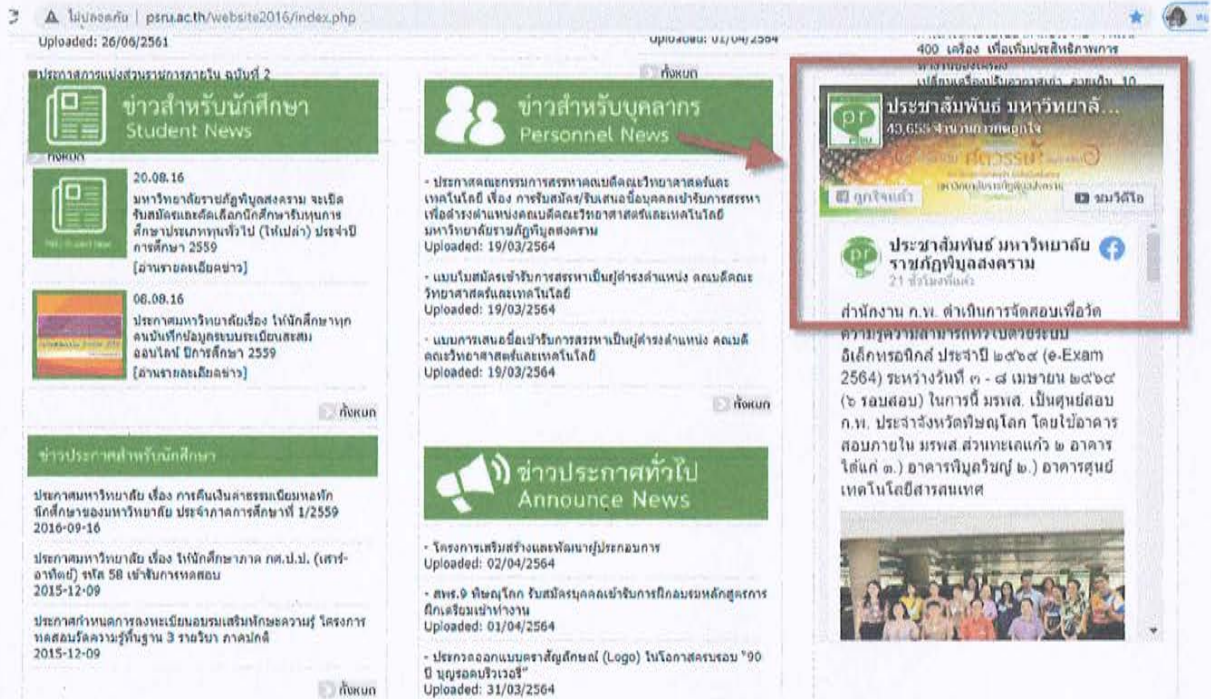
ไม่ปลอดภัย | psru.ac.th/website2016/index.php

Uploaded: 26/06/2561

ประกาศการแบ่งส่วนราชการภายใน ฉบับที่ 2

ข่าวสำหรับนักศึกษา
Student News

ทั้งหมด

20.08.16
มหาวิทยาลัยราชภัฏพิบูลสงคราม จะเปิดรับสมัครและคัดเลือกนักศึกษารับทุนการศึกษาประเภททุนทั่วไป (ให้เปล่า) ประจำปีการศึกษา 2559
[อ่านรายละเอียดข่าว]

08.08.16
ประกาศมหาวิทยาลัยเรื่อง ให้นักศึกษาทุกคนบันทึกข้อมูลระบบระเบียนสะสมออนไลน์ ปีการศึกษา 2559
[อ่านรายละเอียดข่าว]

ทั้งหมด

ข่าวประกาศสำหรับนักศึกษา

ประกาศมหาวิทยาลัย เรื่อง การคืนเงินค่าธรรมเนียมหอพักนักศึกษาของมหาวิทยาลัย ประจำภาคการศึกษาที่ 1/2559
2016-09-16

ประกาศมหาวิทยาลัย เรื่อง ให้นักศึกษาภาค กศ.ป.บ. (เสาร์-อาทิตย์) รหัส 58 เข้ารับการทดสอบ
2015-12-09

ประกาศกำหนดการลงทะเบียนอบรมเสริมทักษะความรู้ โครงการทดสอบวัดความรู้พื้นฐาน 3 รายวิชา ภาคปกติ
2015-12-09

ทั้งหมด

Uploaded: 01/04/2564

ทั้งหมด

ข่าวสำหรับบุคลากร
Personnel News

- ประกาศคณะกรรมการสรรหาคณบดีคณะวิทยาศาสตร์และเทคโนโลยี เรื่อง การรับสมัคร/รับเสนอชื่อบุคคลเข้ารับการสรรหาเพื่อดำรงตำแหน่งคณบดีคณะวิทยาศาสตร์และเทคโนโลยี มหาวิทยาลัยราชภัฏพิบูลสงคราม
Uploaded: 19/03/2564

- แบบใบสมัครเข้ารับการสรรหาเป็นผู้ดำรงตำแหน่ง คณบดีคณะวิทยาศาสตร์และเทคโนโลยี
Uploaded: 19/03/2564

- แบบการเสนอชื่อเข้ารับการสรรหาเป็นผู้ดำรงตำแหน่ง คณบดีคณะวิทยาศาสตร์และเทคโนโลยี
Uploaded: 19/03/2564

ทั้งหมด

ข่าวประกาศทั่วไป
Announce News

- โครงการเสริมสร้างและพัฒนาผู้ประกอบการ
Uploaded: 02/04/2564

- สพร.9 พิษณุโลก รับสมัครบุคคลเข้ารับการฝึกอบรมหลักสูตรการฝึกเตรียมเข้าทำงาน
Uploaded: 01/04/2564

- ประกวดออกแบบตราสัญลักษณ์ (Logo) ในโอกาสครบรอบ "90 ปี บุญรอดบริวเวอรี่"
Uploaded: 31/03/2564

400 เครื่อง เพื่อเพิ่มประสิทธิภาพการ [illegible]

ประชาสัมพันธ์ มหาวิทยาลั...
43,655 จำนวนการถูกใจ
ถูกใจแล้ว
ชมวิดีโอ

ประชาสัมพันธ์ มหาวิทยาลัยราชภัฏพิบูลสงคราม
21 ชั่วโมงที่แล้ว

สำนักงาน ก.พ. ดำเนินการจัดสอบเพื่อวัดความรู้ความสามารถทั่วไปด้วยระบบอิเล็กทรอนิกส์ ประจำปี ๒๕๖๔ (e-Exam 2564) ระหว่างวันที่ ๓ - ๘ เมษายน ๒๕๖๔ (๖ รอบสอบ) ในการนี้ มรพส. เป็นศูนย์สอบ ก.พ. ประจำจังหวัดพิษณุโลก โดยใช้อาคารสอบภายใน มรพส.ส่วนทะเลแก้ว ๒ อาคาร ได้แก่ ๑.) อาคารพิบูลวิญญ์ ๒.) อาคารศูนย์เทคโนโลยีสารสนเทศ